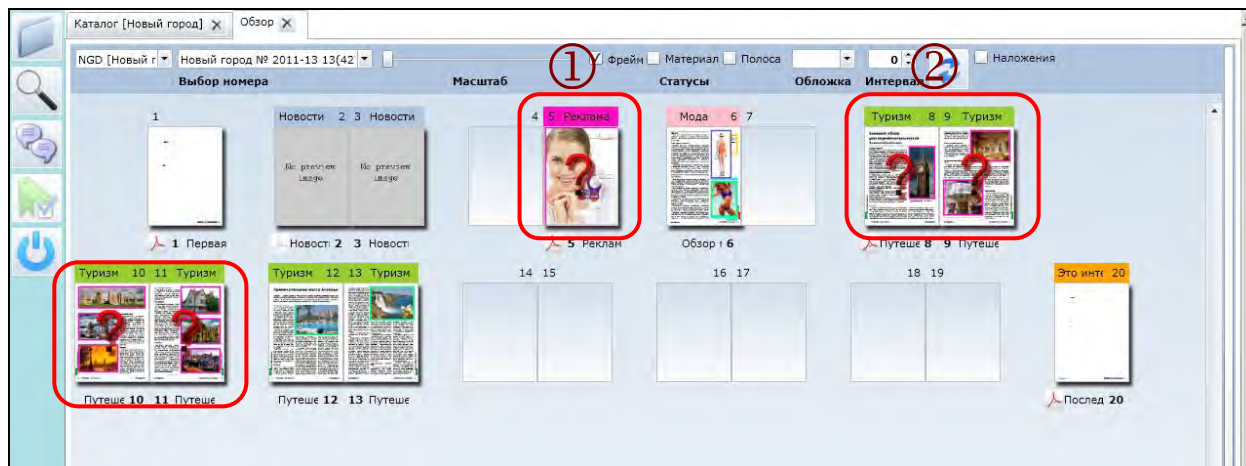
Каталог [Новый город] ✕ Обзор ✕

NGD [Новый г ▾ Новый город № 2011-13 13(42 ▾
Выбор номера
Масштаб
① Фрейм Материал Полоса
Статусы
Обложка
0 ② Наложения
Интервал

1
Новости 2 3 Новости
No preview image
No preview image
4 5 Реклама
Мода 6 7
Туризм 8 9 Туризм

1 Первая
Новост 2 3 Новост
5 Реклам
Обзор 6
Путеше 8 9 Путеше

Туризм 10 11 Туризм
Туризм 12 13 Туризм
14 15
16 17
18 19
Это инте 20

Путеше 10 11 Путеше
Путеше 12 13 Путеше
Послед 20